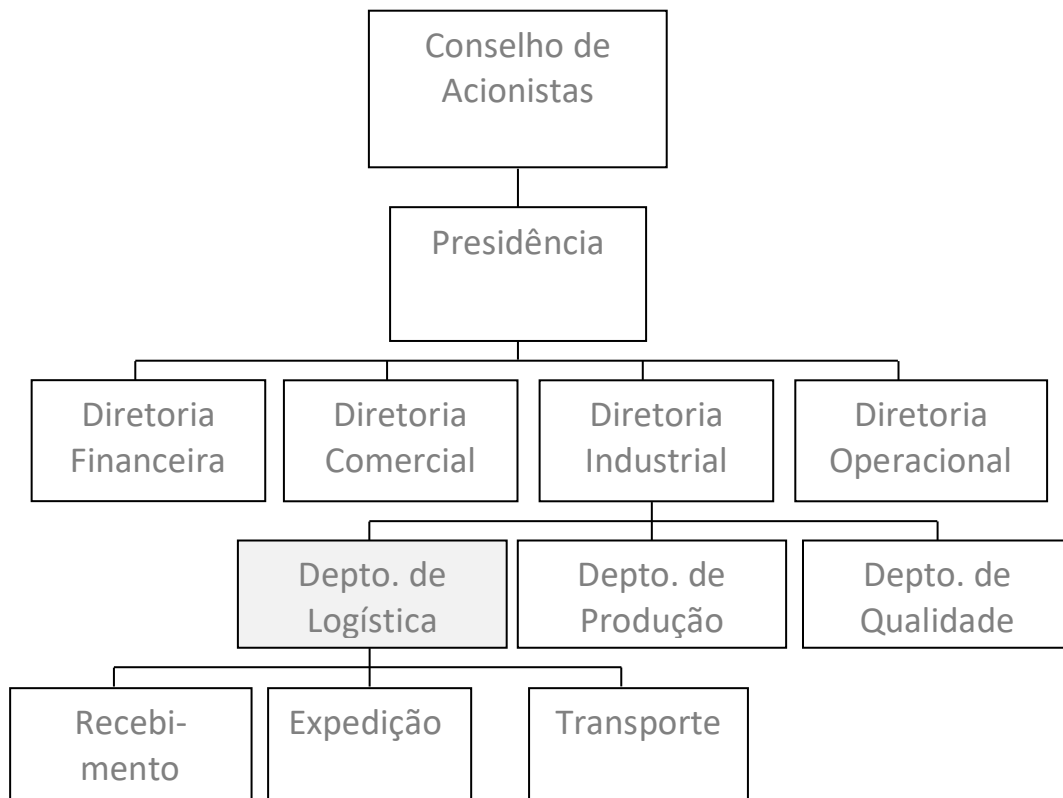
Conselho de Acionistas

Presidência

Diretoria Financeira

Diretoria Comercial

Diretoria Industrial

Diretoria Operacional

Depto. de Logística

Depto. de Produção

Depto. de Qualidade

Recebimento

Expedição

Transporte